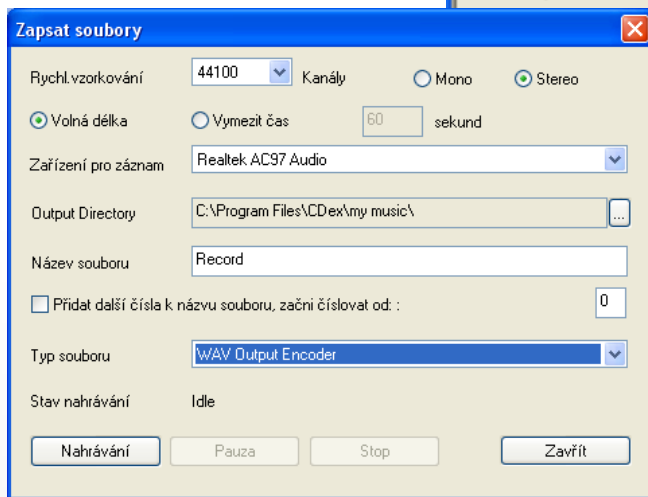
Zapsat soubory

Rychl.vzorkování 44100 Kanály Mono Stereo

Volná délka Vymezit čas 60 sekund

Zařízení pro záznam Realtek AC97 Audio

Output Directory C:\Program Files\CDex\my music\ ...

Název souboru Record

Přidat další čísla k názvu souboru, začni číslovat od: : 0

Typ souboru WAV Output Encoder

Stav nahrávání Idle

Nahrávání Pauza Stop Zavřít